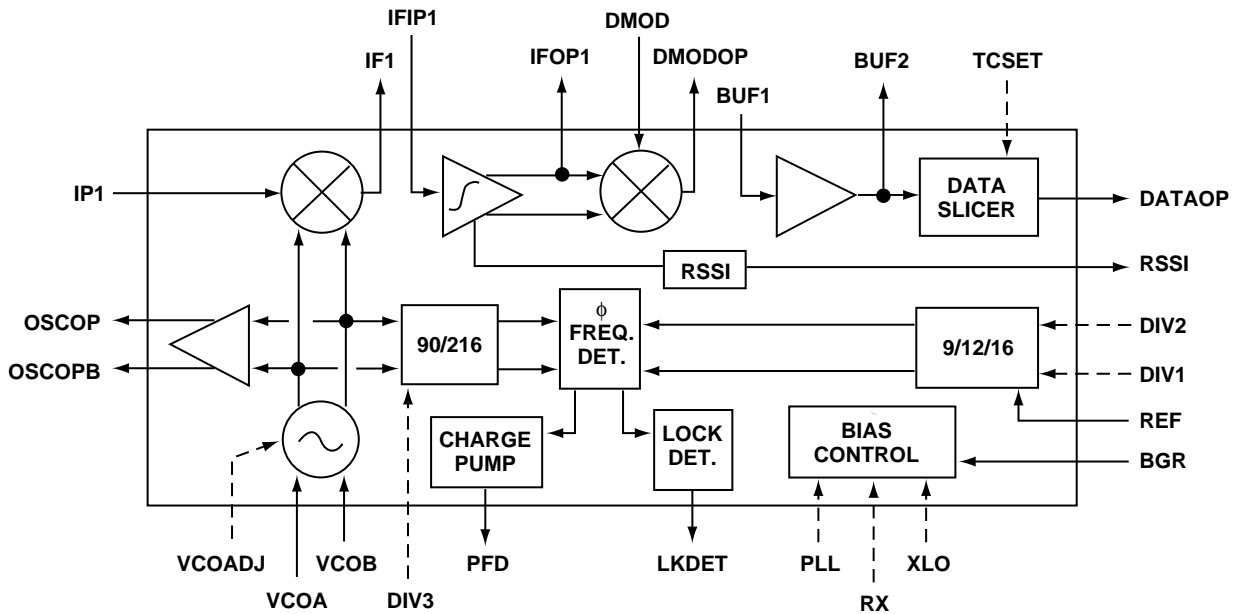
IFIP1
DMOD
IF1
IFOP1
DMODOP
BUF2
TCSET
BUF1
IP1
DATA SLICER
DATAOP
RSSI
RSSI
OSCOP
OSCOPB
90/216
$\phi$ FREQ. DET.
9/12/16
DIV2
DIV1
REF
CHARGE PUMP
LOCK DET.
BIAS CONTROL
BGR
VCOADJ
VCOB
PFD
LKDET
PLL
XLO
VCOA
DIV3
RX